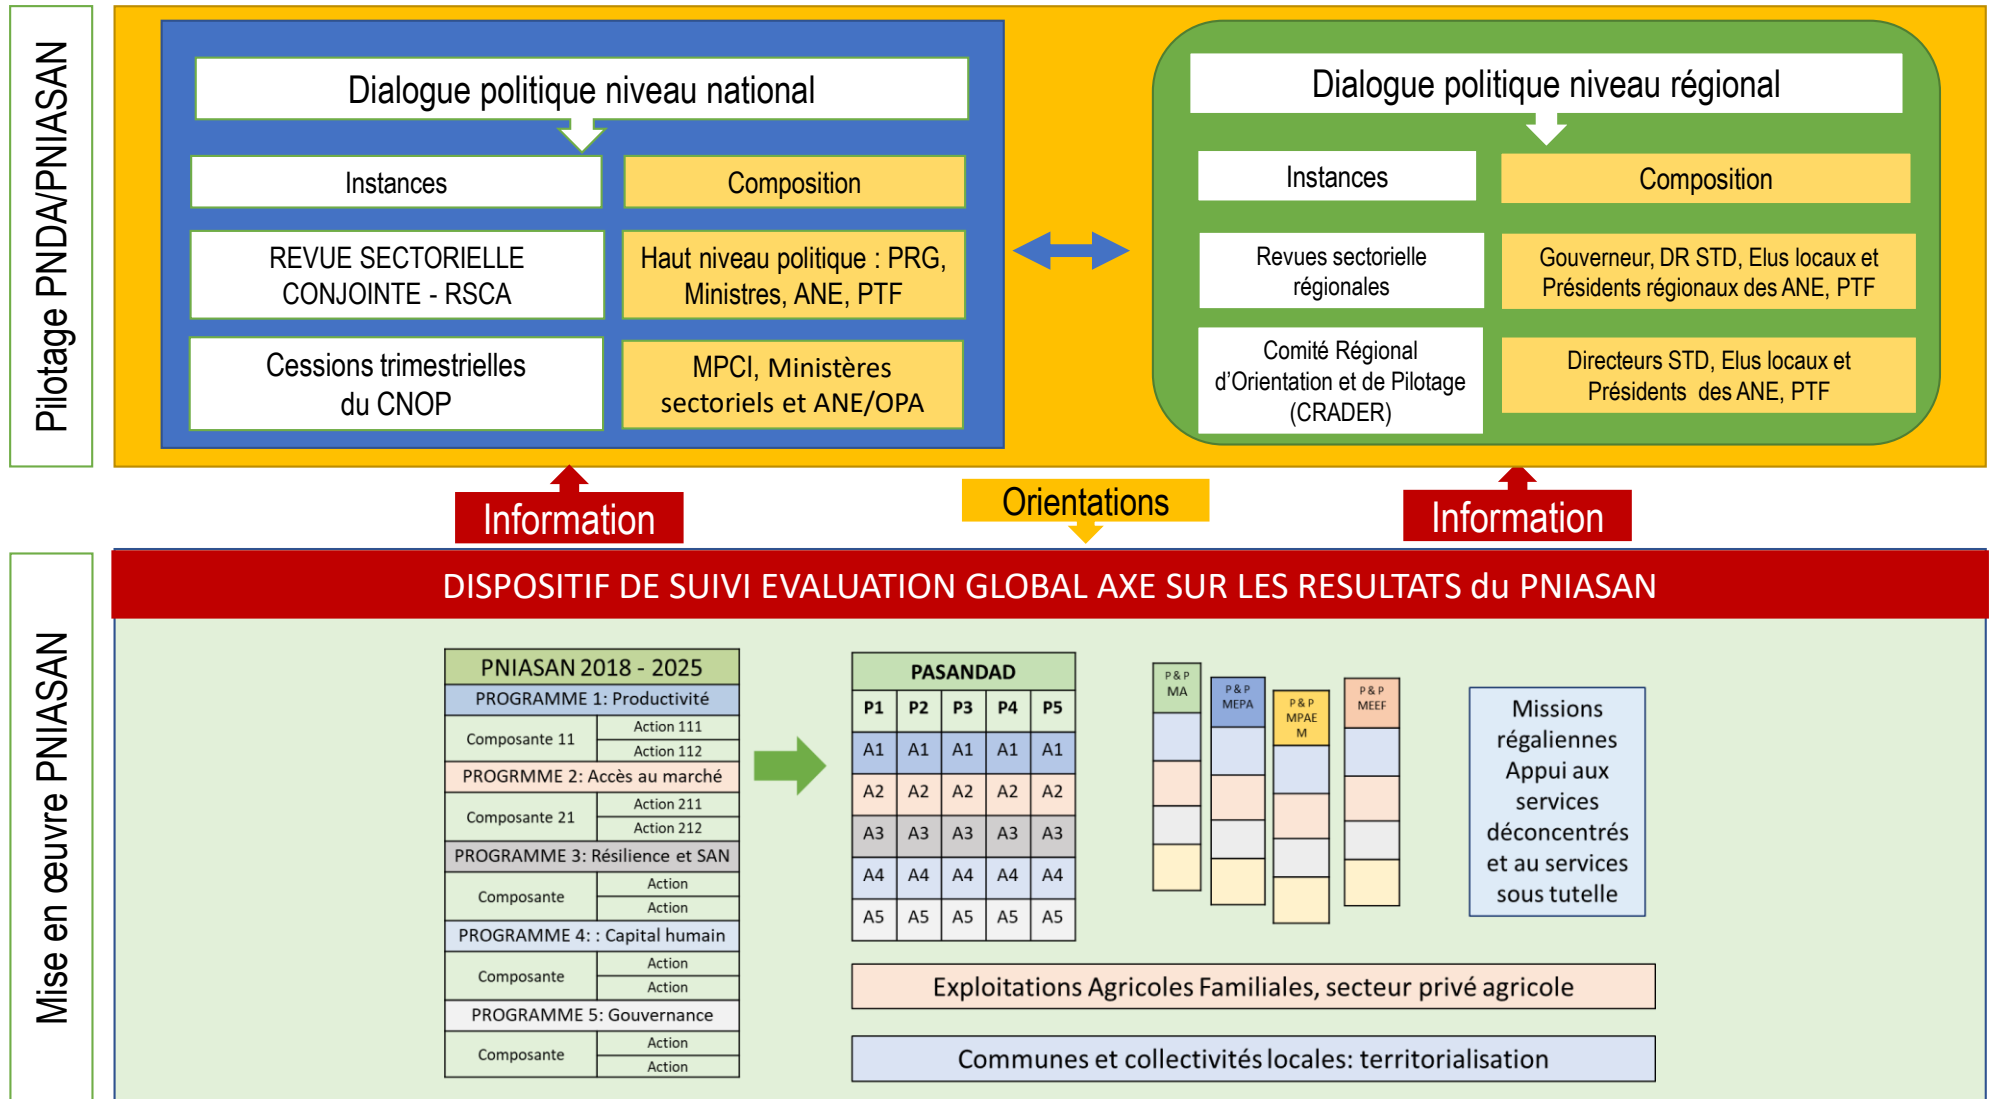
Pilotage PNDA/PNIASAN

Dialogue politique niveau national

Instances

Composition

REVUE SECTORIELLE CONJOINTE - RSCA

Haut niveau politique : PRG, Ministres, ANE, PTF

Cessions trimestrielles du CNOP

MPCI, Ministères sectoriels et ANE/OPA

Dialogue politique niveau régional

Instances

Composition

Revues sectorielle régionales

Gouverneur, DR STD, Elus locaux et Présidents régionaux des ANE, PTF

Comité Régional d'Orientation et de Pilotage (CRADER)

Directeurs STD, Elus locaux et Présidents des ANE, PTF

Information

Orientations

Information

Mise en œuvre PNIASAN

DISPOSITIF DE SUIVI EVALUATION GLOBAL AXE SUR LES RESULTATS du PNIASAN

| PNIASAN 2018 - 2025 | |
|---|---|
| PROGRAMME 1: Productivité | |
| Composante 11 | Action 111 |
| | Action 112 |
| PROGRMME 2: Accès au marché | |
| Composante 21 | Action 211 |
| | Action 212 |
| PROGRAMME 3: Résilience et SAN | |
| Composante | Action |
| | Action |
| PROGRAMME 4: : Capital humain | |
| Composante | Action |
| | Action |
| PROGRAMME 5: Gouvernance | |
| Composante | Action |
| | Action |

| PASANDAD | | | | |
|---|---|---|---|---|
| P1 | P2 | P3 | P4 | P5 |
| A1 | A1 | A1 | A1 | A1 |
| A2 | A2 | A2 | A2 | A2 |
| A3 | A3 | A3 | A3 | A3 |
| A4 | A4 | A4 | A4 | A4 |
| A5 | A5 | A5 | A5 | A5 |

P & P MA

P & P MEPA

P & P MPAE M

P & P MEEF

Missions régaliennes Appui aux services déconcentrés et au services sous tutelle

Exploitations Agricoles Familiales, secteur privé agricole

Communes et collectivités locales: territorialisation